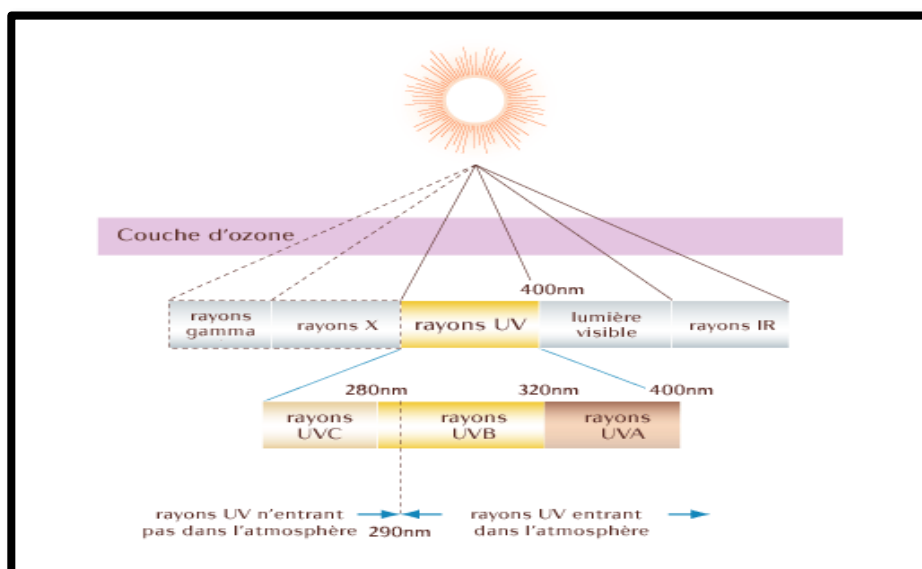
Couche d'ozone

400nm

| rayons gamma | rayons X | rayons UV | lumière visible | rayons IR |
|---|---|---|---|---|

280nm 320nm 400nm

| rayons UVC | rayons UVB | rayons UVA |
|---|---|---|

rayons UV n'entrant pas dans l'atmosphère 290nm rayons UV entrant dans l'atmosphère